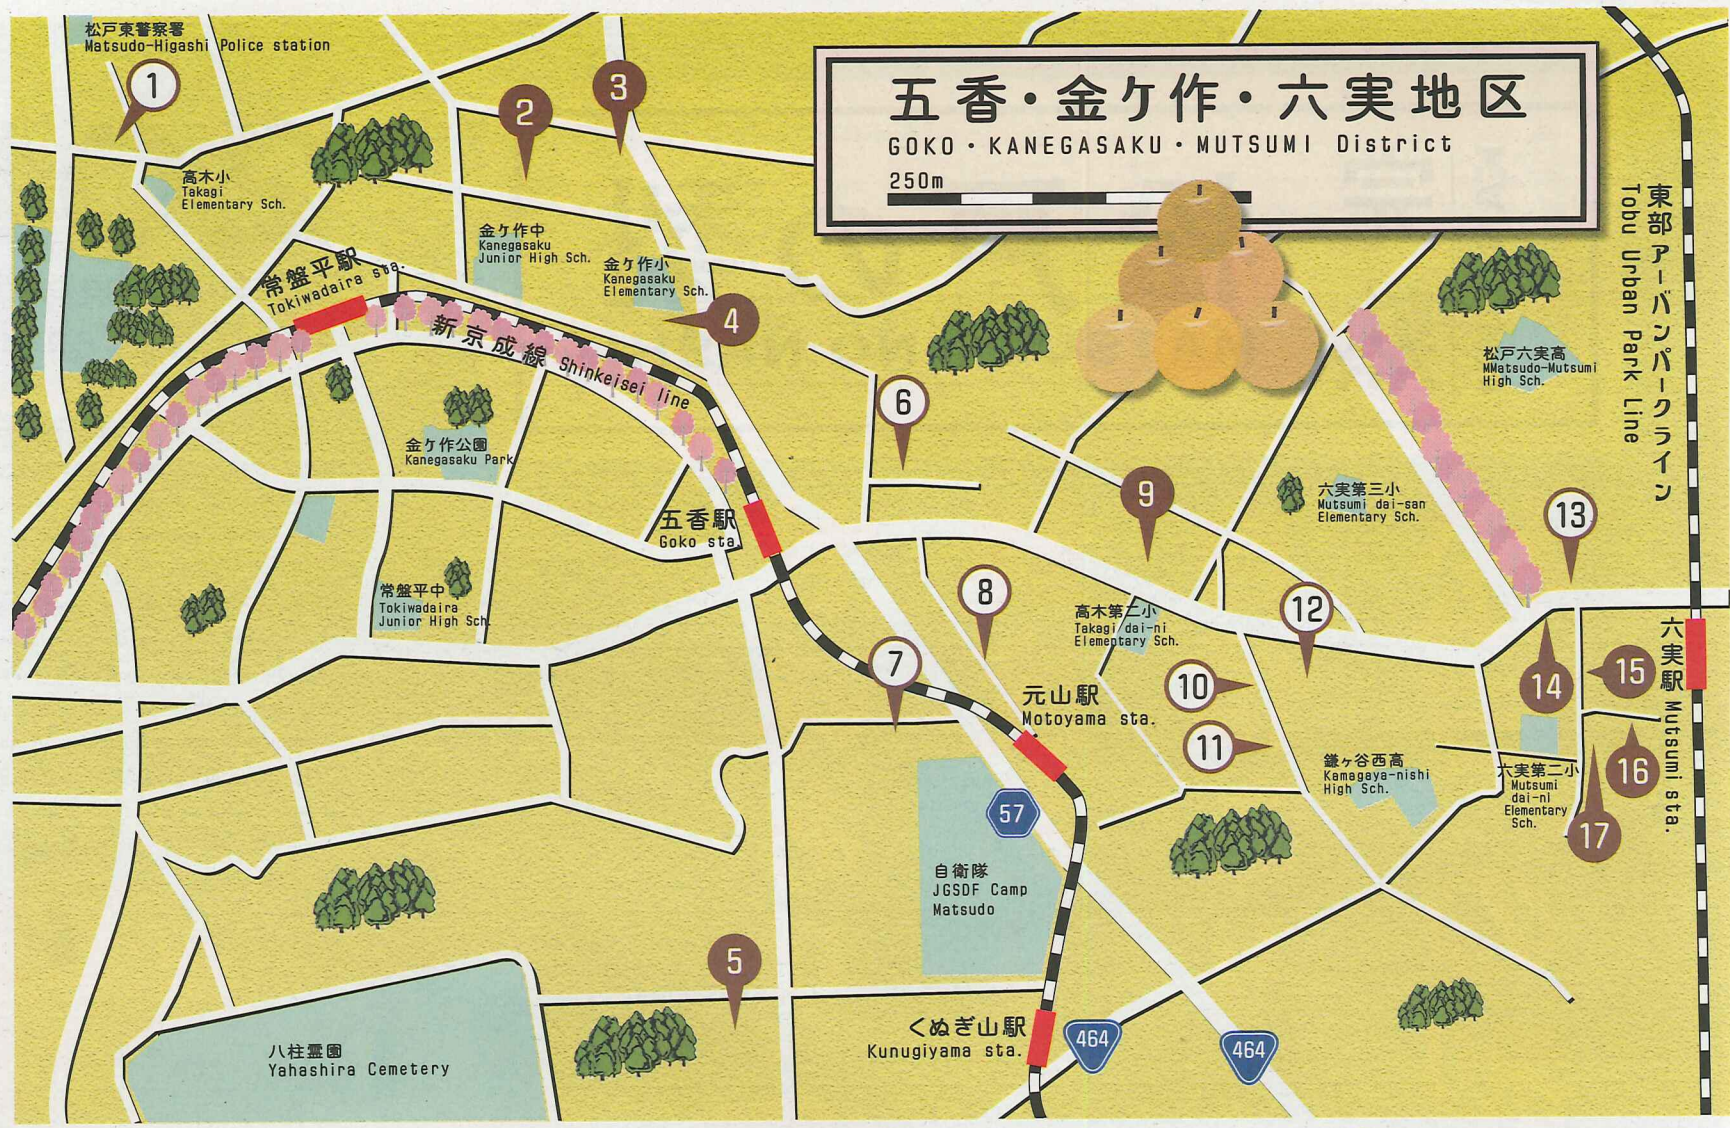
五香・金ケ作・六実地区
GOKO・KANEGASAKU・MUTSUMI District
250m

松戸東警察署
Matsudo-Higashi Police station

1
2
3

高木小
Takagi Elementary Sch.

金ケ中
Kanegasaku Junior High Sch.

金ケ作小
Kanegasaku Elementary Sch.

常盤平駅
Tokiwadaira sta.

4

新京成線 Shinkeisei line

金ケ作公園
Kanegasaku Park

6

五香駅
Goko sta.

常盤平中
Tokiwadaira Junior High Sch.

9

8

7

高木第二小
Takagi dai-ni Elementary Sch.

12

10

11

元山駅
Motoyama sta.

57

自衛隊
JGSDF Camp Matsudo

5

八柱霊園
Yahashira Cemetery

くぬぎ山駅
Kunugiyama sta.

464
464

松戸六実高
MMatsudo-Mutsumi High Sch.

六実第三小
Mutsumi dai-san Elementary Sch.

13

東部アーバンパークライン
Tobu Urban Park Line

14
15

六実駅
Mutsumi sta.

鎌ケ谷西高
Kamagaya-nishi High Sch.

六実第二小
Mutsumi dai-ni Elementary Sch.

16
17